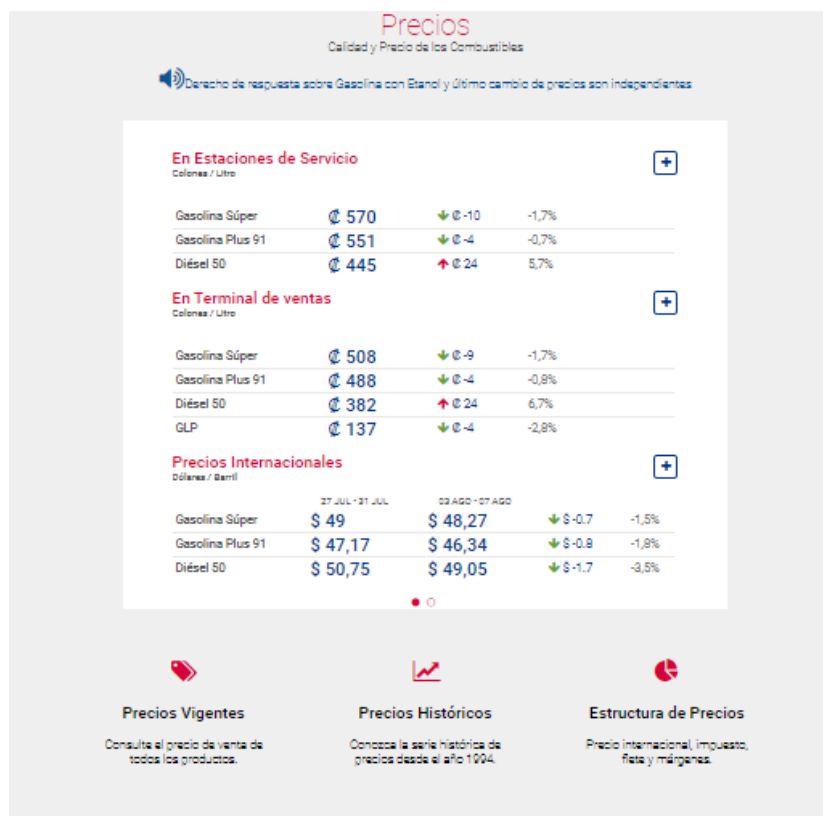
Precios

Calidad y Precio de los Combustibles

Derecho de respuesta sobre Gasolina con Etanol y último cambio de precios son independientes

En Estaciones de Servicio
Colones / Litro

+

| | | | |
|---|---|---|---|
| Gasolina Súper | ₡ 570 | ₡ -10 | -1,7% |
| Gasolina Plus 91 | ₡ 551 | ₡ -4 | -0,7% |
| Diésel 50 | ₡ 445 | ₡ 24 | 5,7% |

En Terminal de ventas
Colones / Litro

+

| | | | |
|---|---|---|---|
| Gasolina Súper | ₡ 508 | ₡ -9 | -1,7% |
| Gasolina Plus 91 | ₡ 488 | ₡ -4 | -0,8% |
| Diésel 50 | ₡ 382 | ₡ 24 | 6,7% |
| GLP | ₡ 137 | ₡ -4 | -2,8% |

Precios Internacionales
Dólares / Barril

+

| | 27 JUL - 31 JUL | 03 AGO - 07 AGO | | |
|---|---|---|---|---|
| Gasolina Súper | $ 49 | $ 48,27 | $ -0.7 | -1,5% |
| Gasolina Plus 91 | $ 47,17 | $ 46,34 | $ -0.8 | -1,8% |
| Diésel 50 | $ 50,75 | $ 49,05 | $ -1.7 | -3,5% |

Precios Vigentes

Consulte el precio de venta de todos los productos.

Precios Históricos

Conozca la serie histórica de precios desde el año 1994.

Estructura de Precios

Precio internacional, impuesto, flete y márgenes.